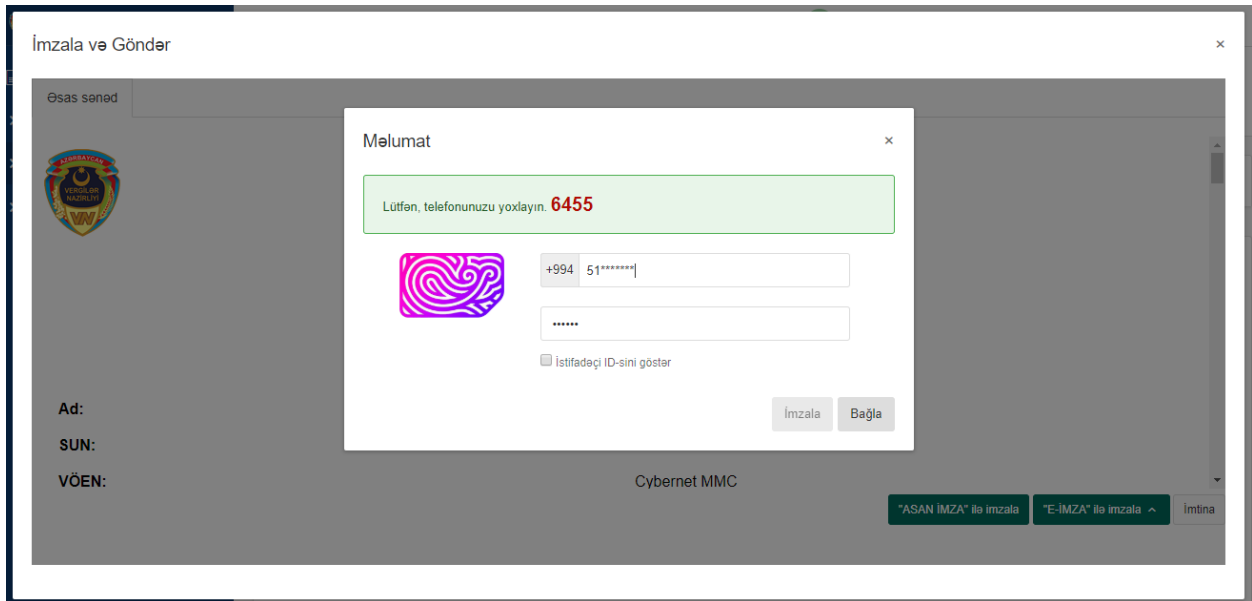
İmzala və Göndər

×

Əsas sənəd

AZƏRBAYCAN VERGİLƏR NAZİRLİYİ VN

Ad:

SUN:

VÖEN:

Cybernet MMC

"ASAN İMZA" ilə imzala

"E-İMZA" ilə imzala

İmtina

Məlumat

×

Lütfən, telefonunuzu yoxlayın. 6455

+994 51*******

••••••

İstifadəçi ID-sini göstər

İmzala

Bağla